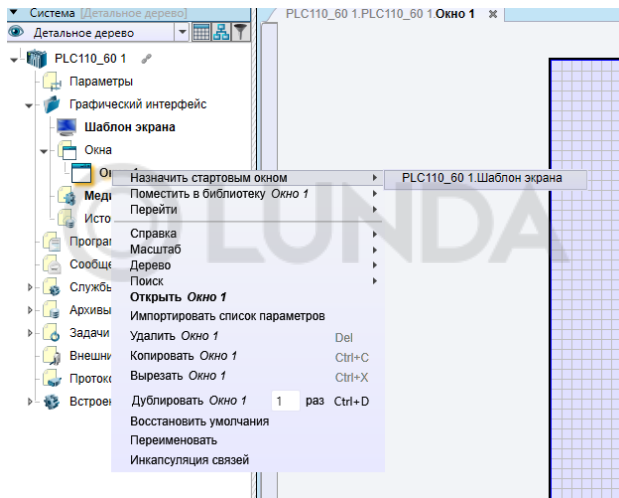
Система [Детальное дерево]
Детальное дерево
PLC110_60 1
Параметры
Графический интерфейс
Шаблон экрана
Окна
Ок
Меди
Исто
Програ
Сообще
Служб
Архив
Задачи
Внешн
Протоко
Встроен

PLC110_60 1.PLC110_60 1.Окно 1 ✖

Назначить стартовым окном ▸ PLC110_60 1.Шаблон экрана
Поместить в библиотеку *Окно 1* ▸
Перейти ▸
Справка ▸
Масштаб ▸
Дерево ▸
Поиск ▸
**Открыть *Окно 1***
Импортировать список параметров
Удалить *Окно 1* Del
Копировать *Окно 1* Ctrl+C
Вырезать *Окно 1* Ctrl+X
Дублировать *Окно 1* 1 раз Ctrl+D
Восстановить умолчания
Переименовать
Инкапсуляция связей

LUNDA